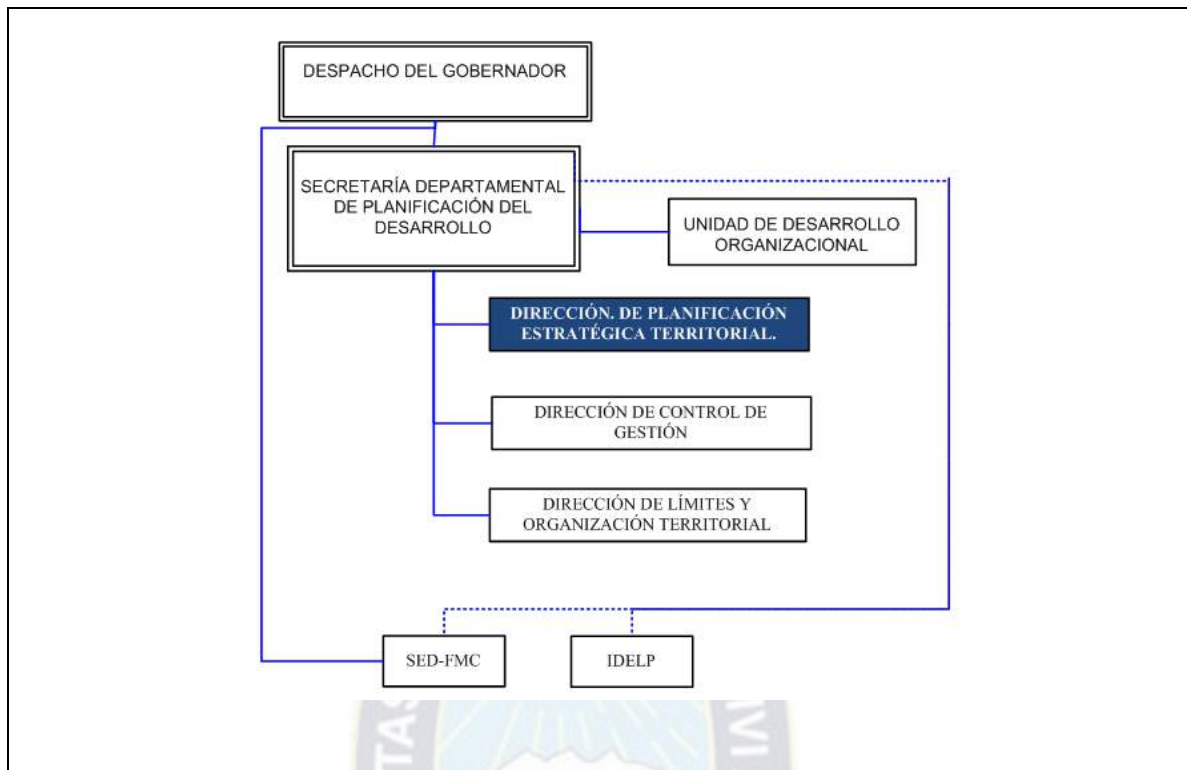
DESPACHO DEL GOBERNADOR

SECRETARÍA DEPARTAMENTAL DE PLANIFICACIÓN DEL DESARROLLO

UNIDAD DE DESARROLLO ORGANIZACIONAL

DIRECCIÓN. DE PLANIFICACIÓN ESTRATÉGICA TERRITORIAL.

DIRECCIÓN DE CONTROL DE GESTIÓN

DIRECCIÓN DE LÍMITES Y ORGANIZACIÓN TERRITORIAL

SED-FMC

IDELP